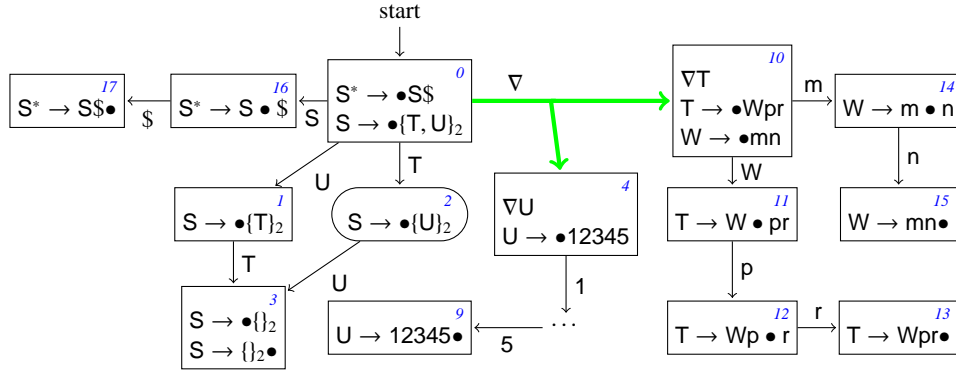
start

0
$S^* \rightarrow \bullet S\$$
$S \rightarrow \bullet\{T, U\}_2$

$\nabla$

10
$\nabla T$
$T \rightarrow \bullet Wpr$
$W \rightarrow \bullet mn$

m

14
$W \rightarrow m \bullet n$

17
$S^* \rightarrow S\$\bullet$

$

16
$S^* \rightarrow S \bullet \$$

S

T

U

4
$\nabla U$
$U \rightarrow \bullet 12345$

W

n

1
$S \rightarrow \bullet\{T\}_2$

2
$S \rightarrow \bullet\{U\}_2$

11
$T \rightarrow W \bullet pr$

15
$W \rightarrow mn\bullet$

T

U

1

p

3
$S \rightarrow \bullet\{\}_2$
$S \rightarrow \{\}_2\bullet$

9
$U \rightarrow 12345\bullet$

5

$\cdots$

12
$T \rightarrow Wp \bullet r$

r

13
$T \rightarrow Wpr\bullet$